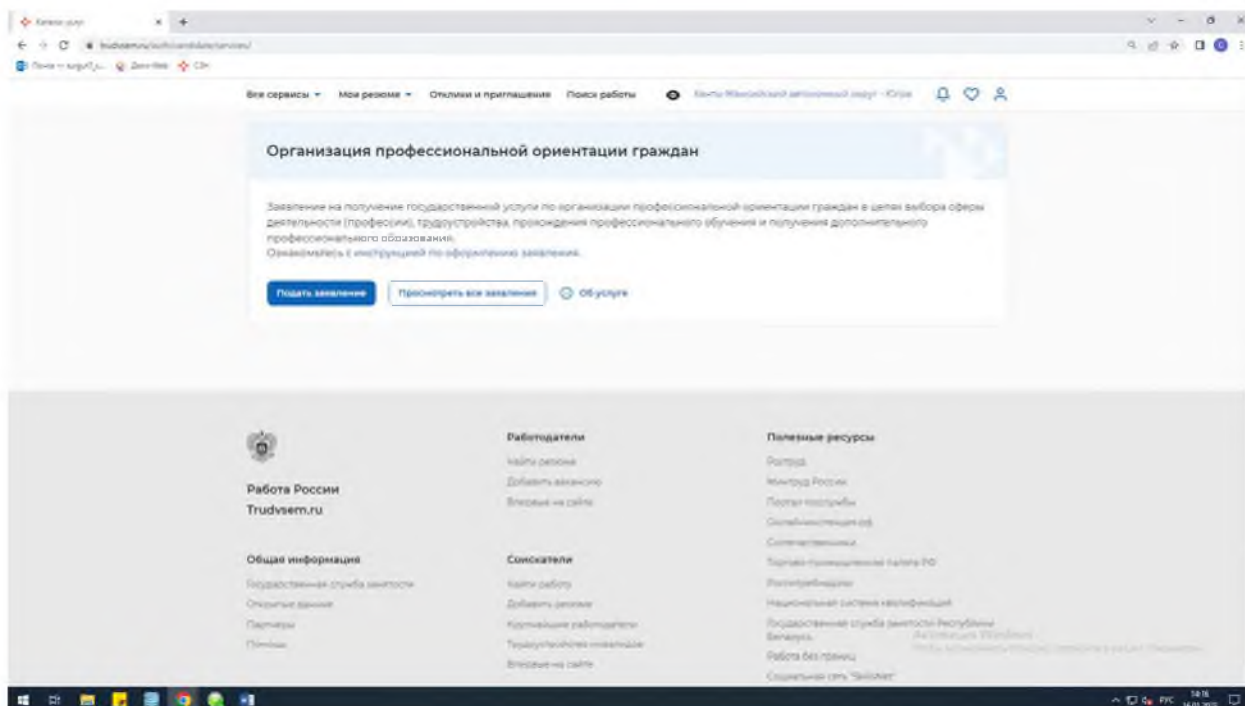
Каталог услуг

trudvsem.ru/auth/candidate/services/

Все сервисы ▾ Мои резюме ▾ Отклики и приглашения Поиск работы Ханты-Мансийский автономный округ - Югра

Организация профессиональной ориентации граждан

Заявление на получение государственной услуги по организации профессиональной ориентации граждан в целях выбора сферы деятельности (профессии), трудоустройства, прохождения профессионального обучения и получения дополнительного профессионального образования.
Ознакомьтесь с инструкцией по оформлению заявления.

Подать заявление Просмотреть все заявления Об услуге

Работа России
Trudvsem.ru

Общая информация
Государственная служба занятости
Открытые данные
Партнеры
Помощь

Работодатели
Найти резюме
Добавить вакансию
Впервые на сайте

Соискатели
Найти работу
Добавить резюме
Крупнейшие работодатели
Трудоустройство инвалидов
Впервые на сайте

Полезные ресурсы
Роструд
Минтруд России
Портал госуслуг
Онлайнинспекция.рф
Соотечественники
Торгово-промышленная палата РФ
Ростуризм
Национальная система квалификаций
Государственная служба занятости Республики Беларусь
Работа без границ
Социальная сеть "SkillsNet"

Активация Windows

РУС 14:16